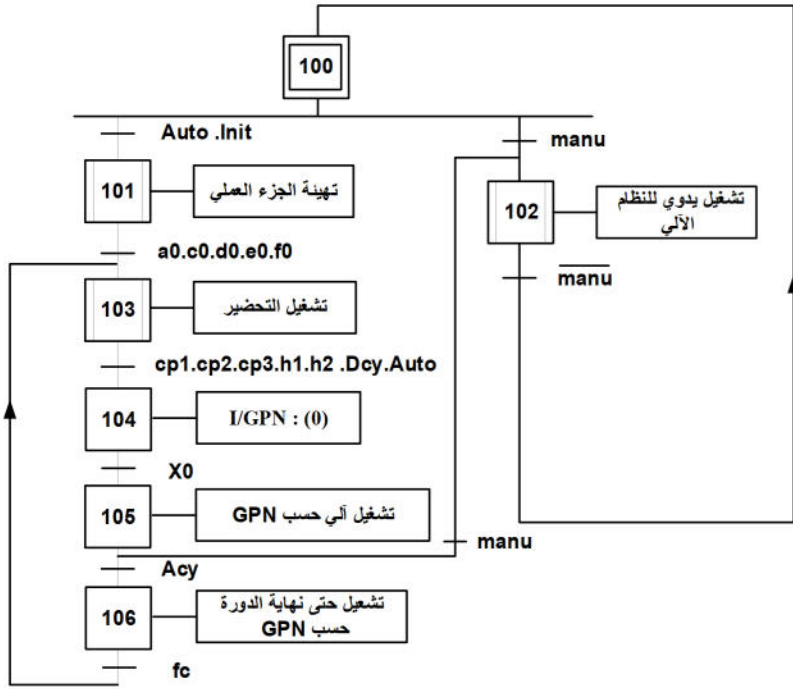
100

Auto .Init

manu

101

تهيئة الجزء العملي

102

تشغيل يدوي للنظام الآلي

a0.c0.d0.e0.f0

$\overline{manu}$

103

تشغيل التحضير

cp1.cp2.cp3.h1.h2 .Dcy.Auto

104

I/GPN : (0)

X0

105

تشغيل آلي حسب GPN

manu

Acy

106

تشعيل حتى نهاية الدورة حسب GPN

fc